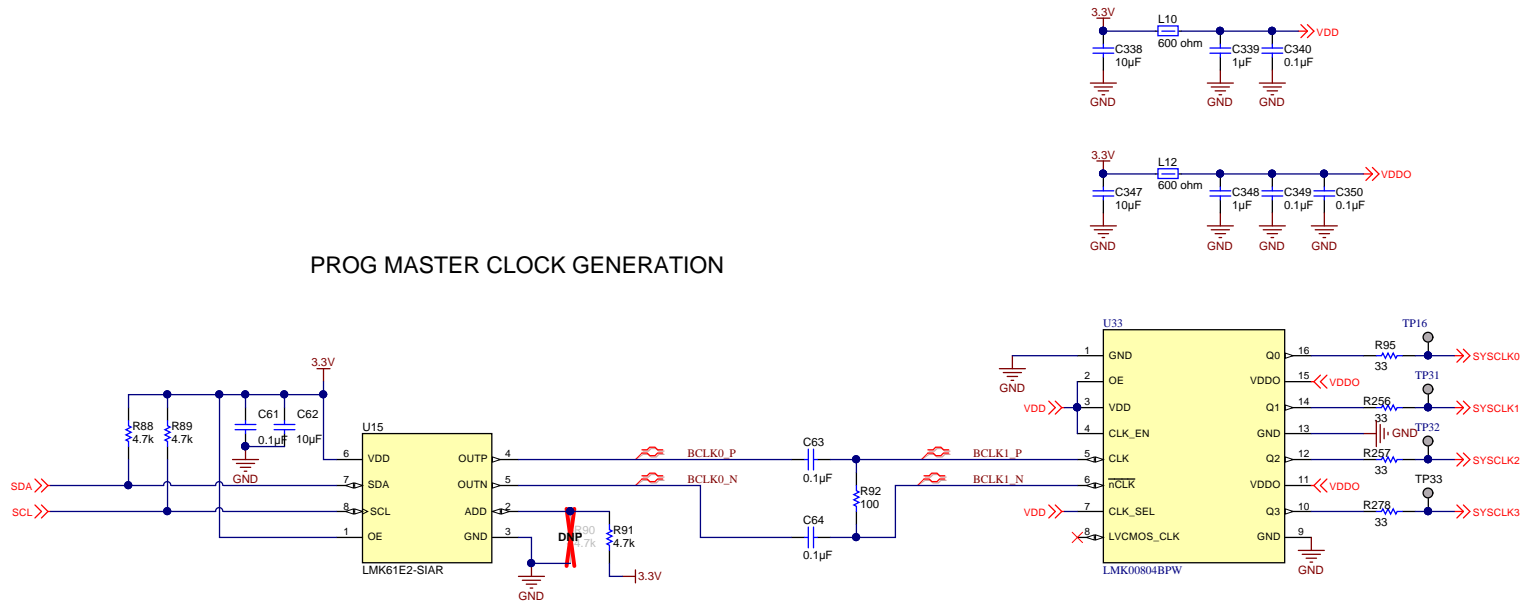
3.3V
L10
600 ohm
VDD
C338
10µF
C339
1µF
C340
0.1µF
GND
GND
GND

3.3V
L12
600 ohm
VDDO
C347
10µF
C348
1µF
C349
0.1µF
C350
0.1µF
GND
GND
GND
GND

PROG MASTER CLOCK GENERATION

3.3V
R88
4.7k
R89
4.7k
C61
0.1µF
C62
10µF
GND
U15
6 VDD
7 SDA
8 SCL
1 OE
OUTP 4
OUTN 5
ADD 2
GND 3
LMK61E2-SIAR
SDA
SCL
DNP
R90
4.7k
R91
4.7k
3.3V
GND
BCLK0_P
BCLK0_N
C63
0.1µF
C64
0.1µF
R92
100
BCLK1_P
BCLK1_N
U33
1 GND
2 OE
3 VDD
4 CLK_EN
5 CLK
6 $\overline{nCLK}$
7 CLK_SEL
8 LVCMOS_CLK
GND
VDD
VDD
Q0 16
VDDO 15
Q1 14
GND 13
Q2 12
VDDO 11
Q3 10
GND 9
LMK00804BPW
VDDO
VDDO
GND
GND
TP16
R95
33
SYSCLK0
TP31
R256
33
SYSCLK1
TP32
R257
33
SYSCLK2
TP33
R278
33
SYSCLK3